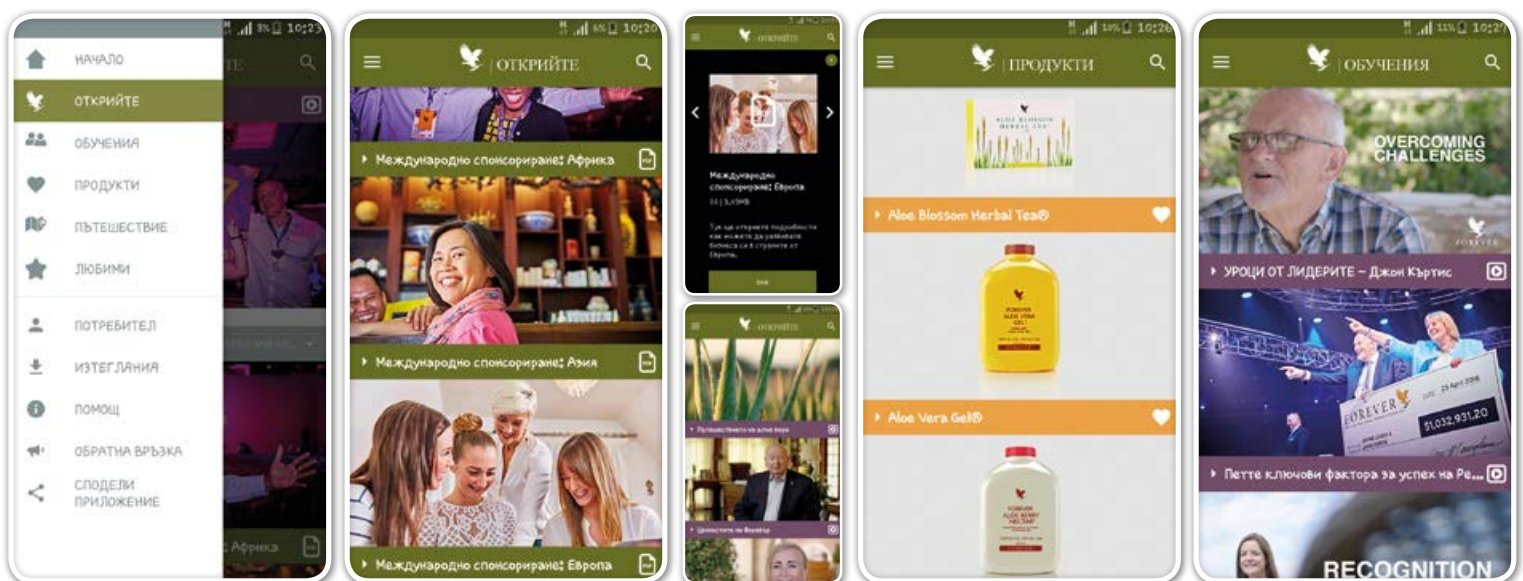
10:23

НАЧАЛО
ОТКРИЙТЕ
ОБУЧЕНИЯ
ПРОДУКТИ
ПЪТЕШЕСТВИЕ
ЛЮБИМИ
ПОТРЕБИТЕЛ
ИЗТЕГЛЯНИЯ
ПОМОЩ
ОБРАТНА ВРЪЗКА
СПОДЕЛИ ПРИЛОЖЕНИЕ

10:20
ОТКРИЙТЕ
Международно спонсориране: Африка
Международно спонсориране: Азия
Международно спонсориране: Европа

ОТКРИЙТЕ
Международно спонсориране: Европа
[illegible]
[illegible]

ОТКРИЙТЕ
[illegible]
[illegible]

10:26
ПРОДУКТИ
Aloe Blossom Herbal Tea®
Aloe Vera Gel®

10:27
ОБУЧЕНИЯ
OVERCOMING CHALLENGES
FOREVER
УРОЦИ ОТ ЛИДЕРИТЕ – Джон Къртис
FOREVER
$1,032,931.20
Петте ключови фактора за успех на Ре...
RECOGNITION